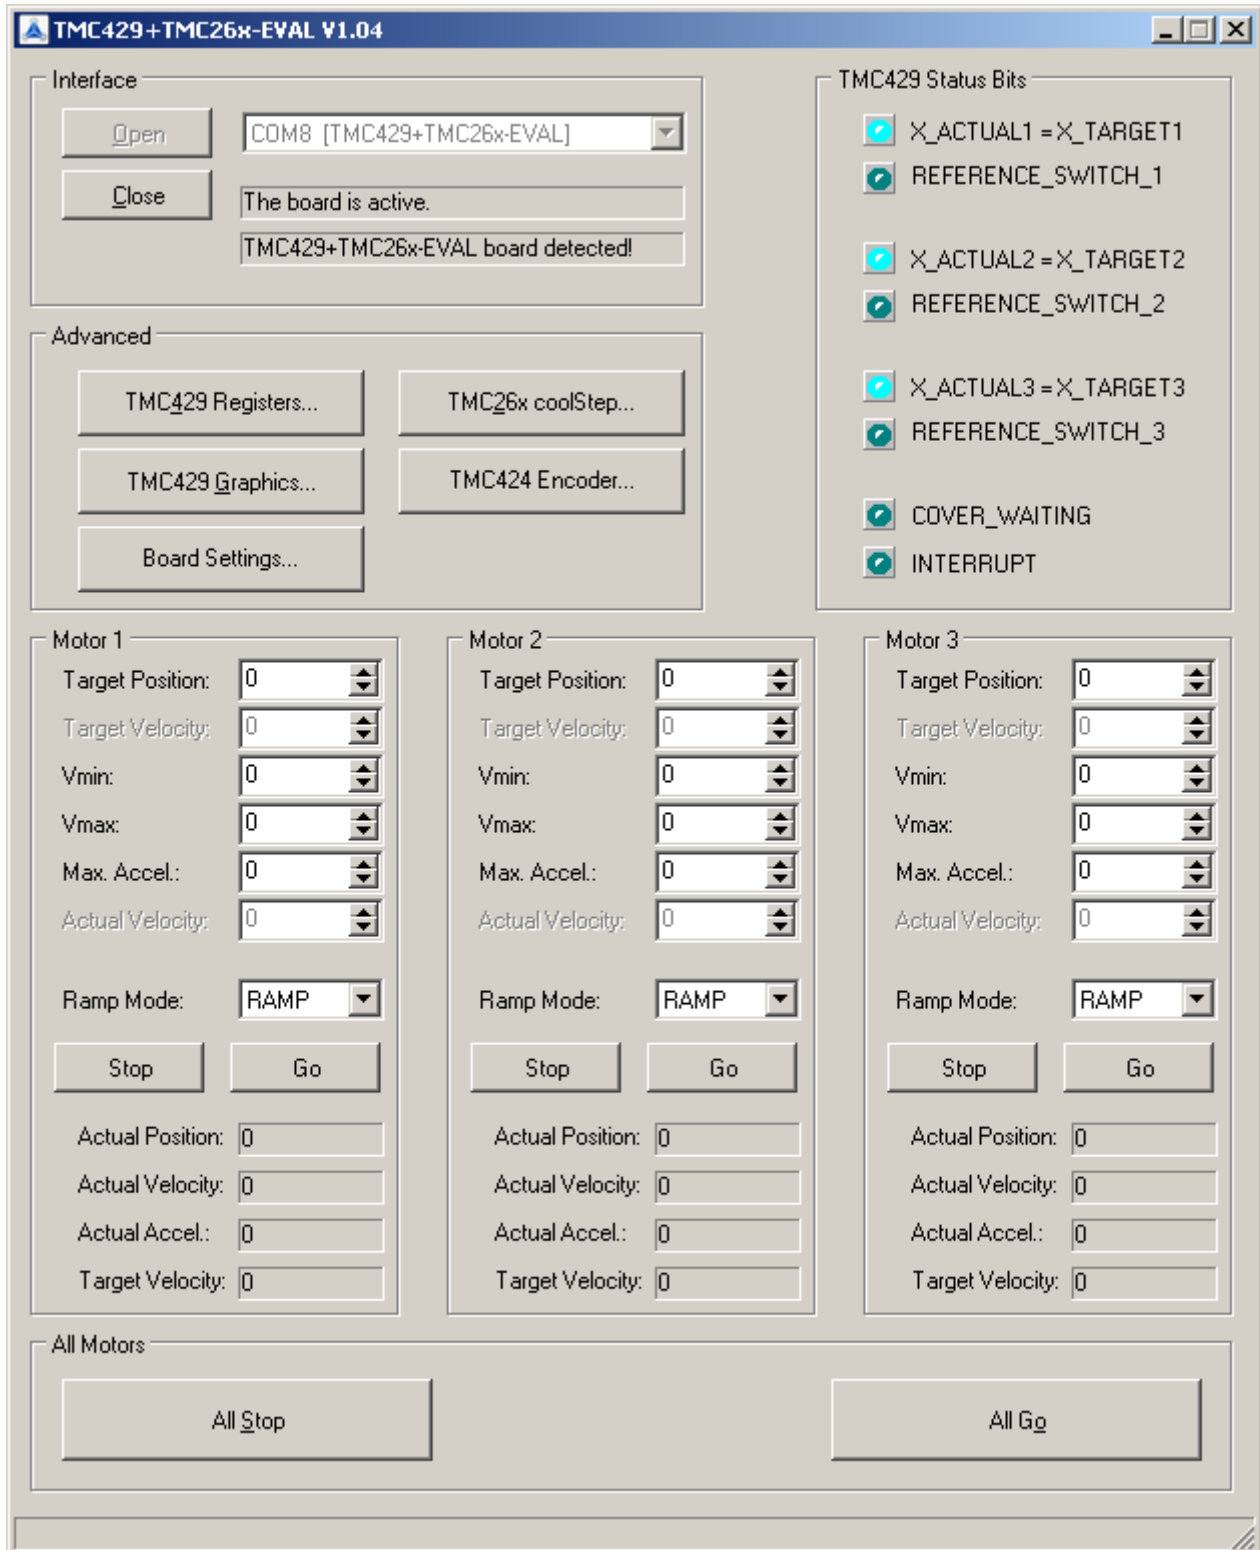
TMC429+TMC26x-EVAL V1.04

Interface

Open

COM8 [TMC429+TMC26x-EVAL]

Close

The board is active.

TMC429+TMC26x-EVAL board detected!

Advanced

TMC429 Registers...

TMC26x coolStep...

TMC429 Graphics...

TMC424 Encoder...

Board Settings...

TMC429 Status Bits

X_ACTUAL1 = X_TARGET1

REFERENCE_SWITCH_1

X_ACTUAL2 = X_TARGET2

REFERENCE_SWITCH_2

X_ACTUAL3 = X_TARGET3

REFERENCE_SWITCH_3

COVER_WAITING

INTERRUPT

Motor 1

Target Position: 0

Target Velocity: 0

Vmin: 0

Vmax: 0

Max. Accel.: 0

Actual Velocity: 0

Ramp Mode: RAMP

Stop

Go

Actual Position: 0

Actual Velocity: 0

Actual Accel.: 0

Target Velocity: 0

Motor 2

Target Position: 0

Target Velocity: 0

Vmin: 0

Vmax: 0

Max. Accel.: 0

Actual Velocity: 0

Ramp Mode: RAMP

Stop

Go

Actual Position: 0

Actual Velocity: 0

Actual Accel.: 0

Target Velocity: 0

Motor 3

Target Position: 0

Target Velocity: 0

Vmin: 0

Vmax: 0

Max. Accel.: 0

Actual Velocity: 0

Ramp Mode: RAMP

Stop

Go

Actual Position: 0

Actual Velocity: 0

Actual Accel.: 0

Target Velocity: 0

All Motors

All Stop

All Go